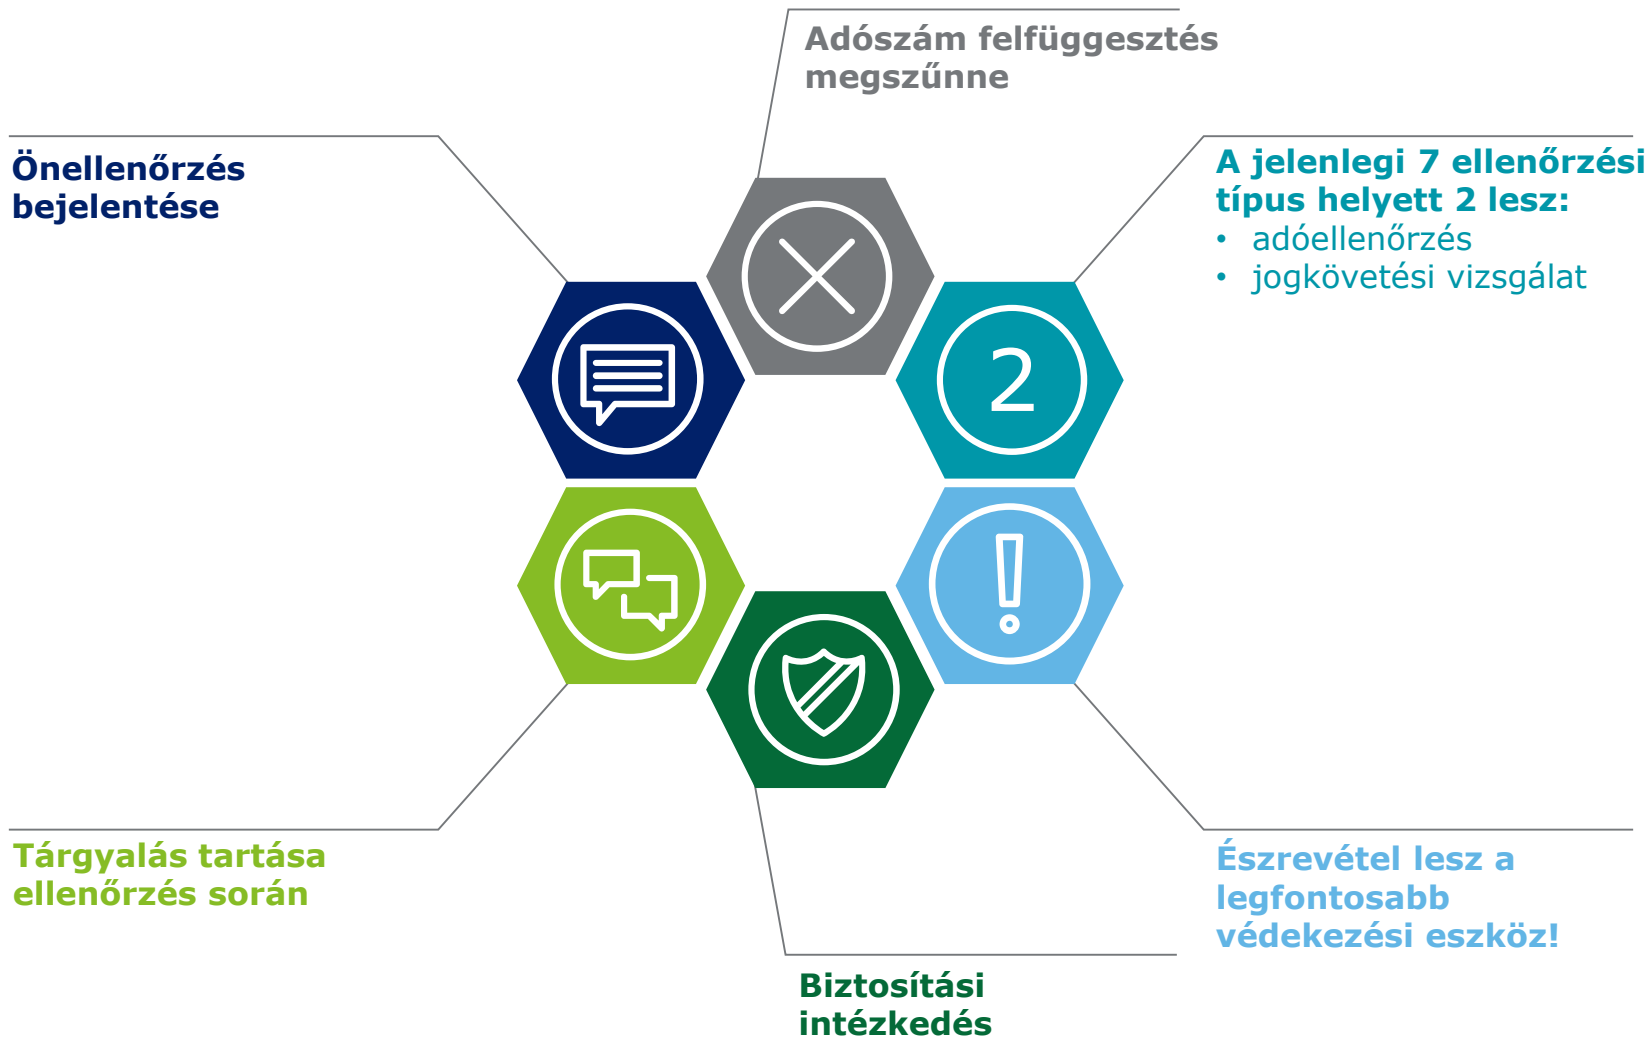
Adószám felfüggesztés megszűnne

Önellenőrzés bejelentése

A jelenlegi 7 ellenőrzési típus helyett 2 lesz:
• adóellenőrzés
• jogkövetési vizsgálat

2

Tárgyalás tartása ellenőrzés során

Észrevétel lesz a legfontosabb védekezési eszköz!

Biztosítási intézkedés